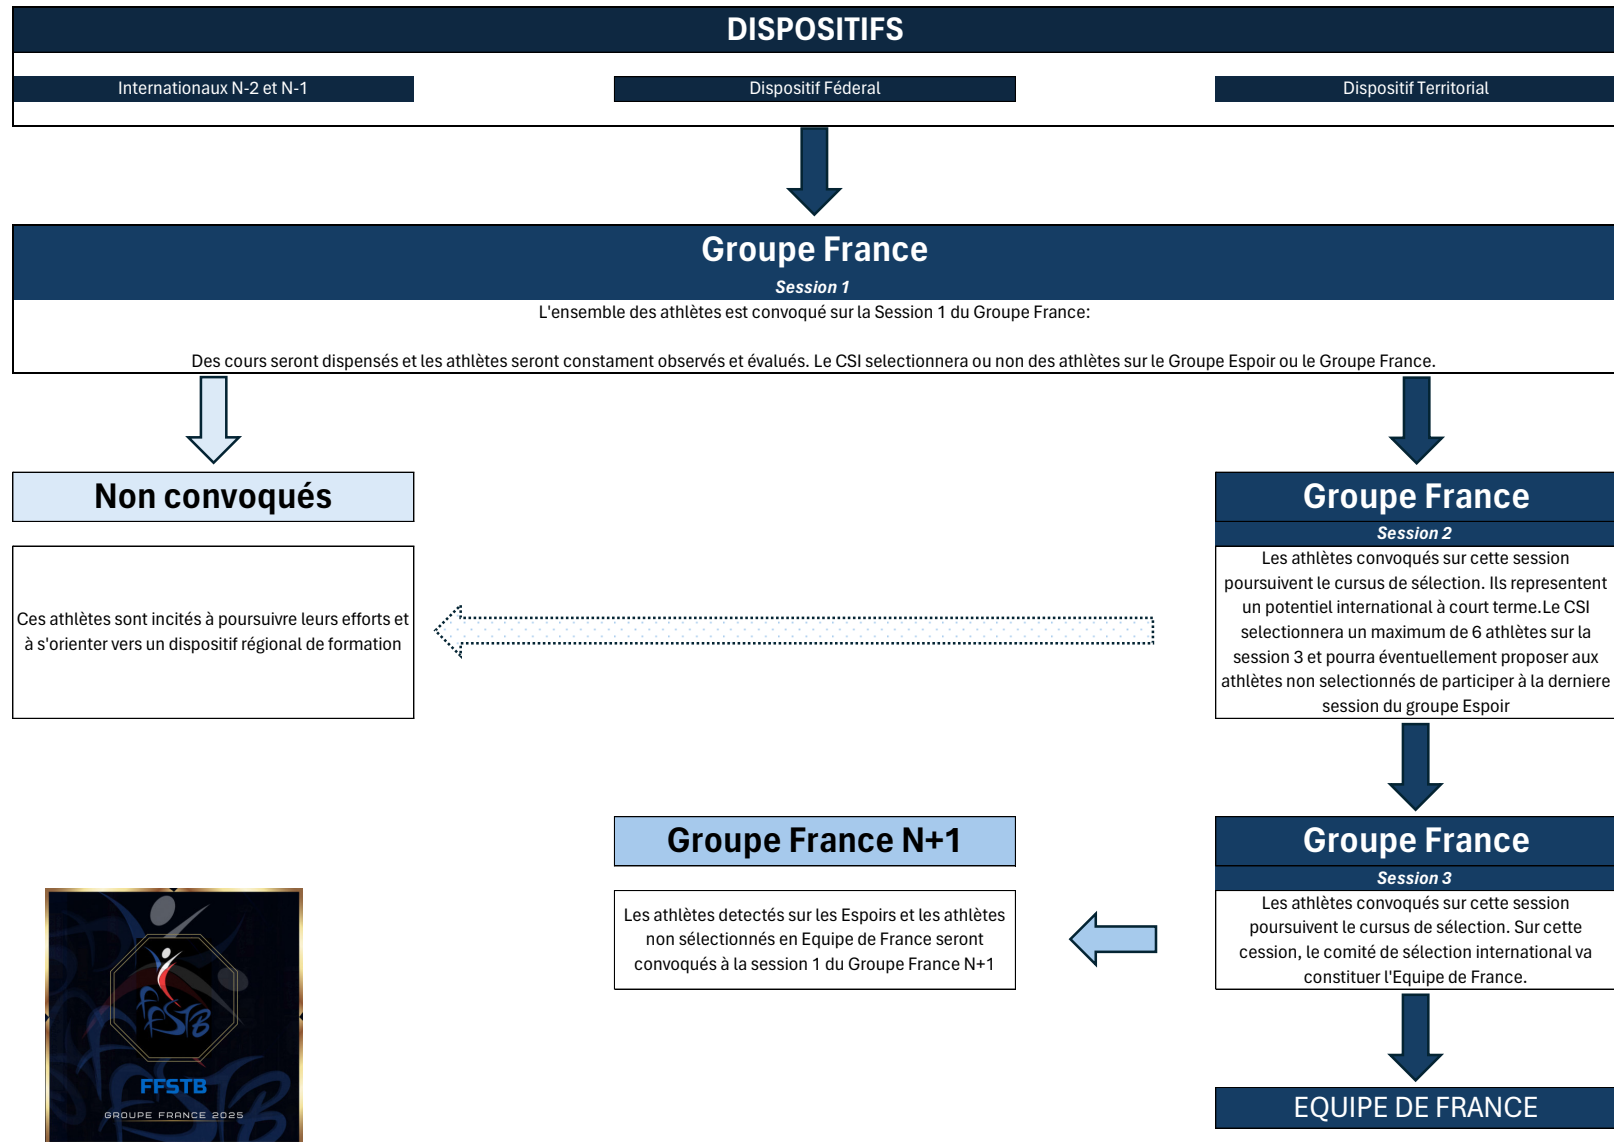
DISPOSITIFS

Internationaux N-2 et N-1

Dispositif Féderal

Dispositif Territorial

Groupe France

Session 1

L'ensemble des athlètes est convoqué sur la Session 1 du Groupe France:

Des cours seront dispensés et les athlètes seront constament observés et évalués. Le CSI selectionnera ou non des athlètes sur le Groupe Espoir ou le Groupe France.

Non convoqués

Ces athlètes sont incités à poursuivre leurs efforts et à s'orienter vers un dispositif régional de formation

Groupe France

Session 2

Les athlètes convoqués sur cette session poursuivent le cursus de sélection. Ils representent un potentiel international à court terme.Le CSI selectionnera un maximum de 6 athlètes sur la session 3 et pourra éventuellement proposer aux athlètes non selectionnés de participer à la derniere session du groupe Espoir

Groupe France N+1

Les athlètes detectés sur les Espoirs et les athlètes non sélectionnés en Equipe de France seront convoqués à la session 1 du Groupe France N+1

Groupe France

Session 3

Les athlètes convoqués sur cette session poursuivent le cursus de sélection. Sur cette cession, le comité de sélection international va constituer l'Equipe de France.

FFSTB

GROUPE FRANCE 2025

EQUIPE DE FRANCE